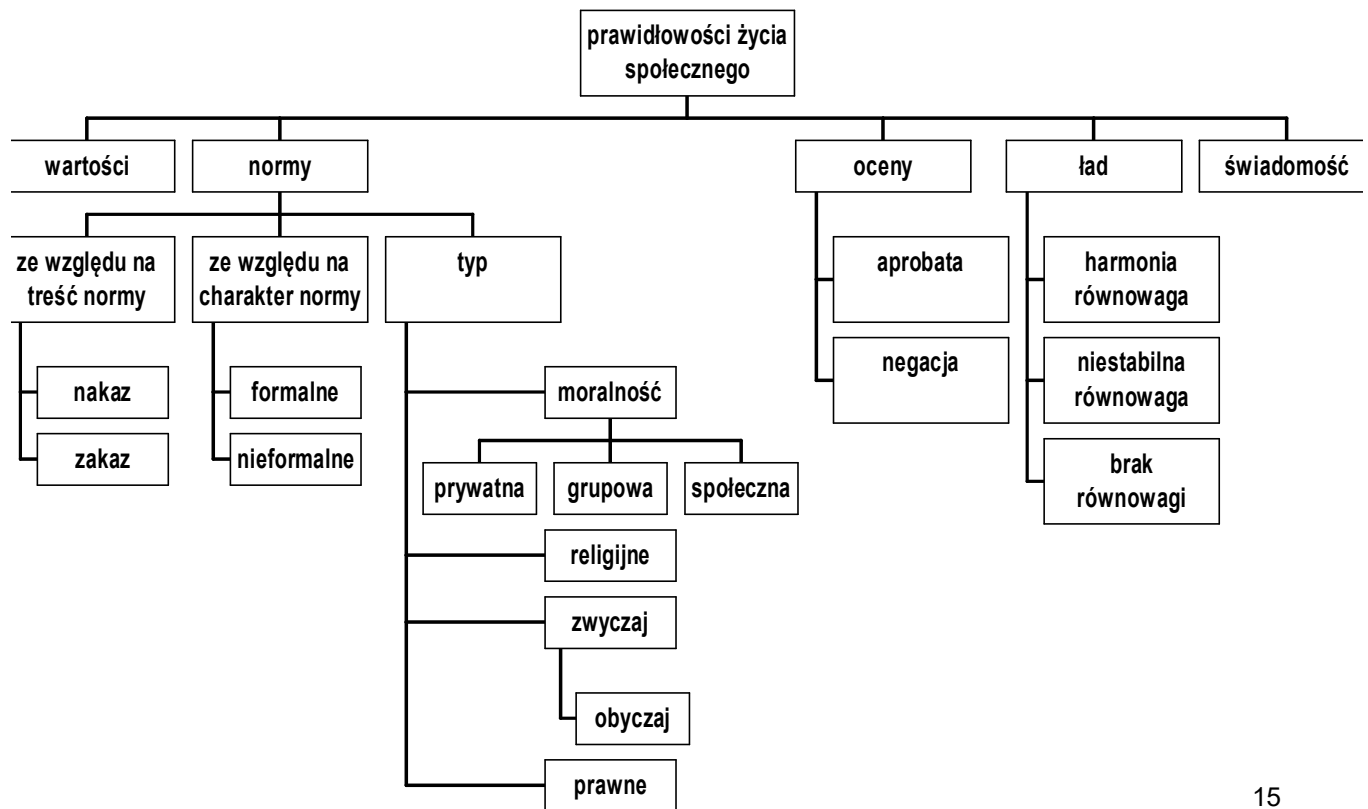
prawidłowości życia społecznego

wartości

normy

oceny

ład

świadomość

ze względu na treść normy

ze względu na charakter normy

typ

nakaz

zakaz

formalne

nieformalne

moralność

prywatna

grupowa

społeczna

religijne

zwyczaj

obyczaj

prawne

aprobata

negacja

harmonia równowaga

niestabilna równowaga

brak równowagi

15